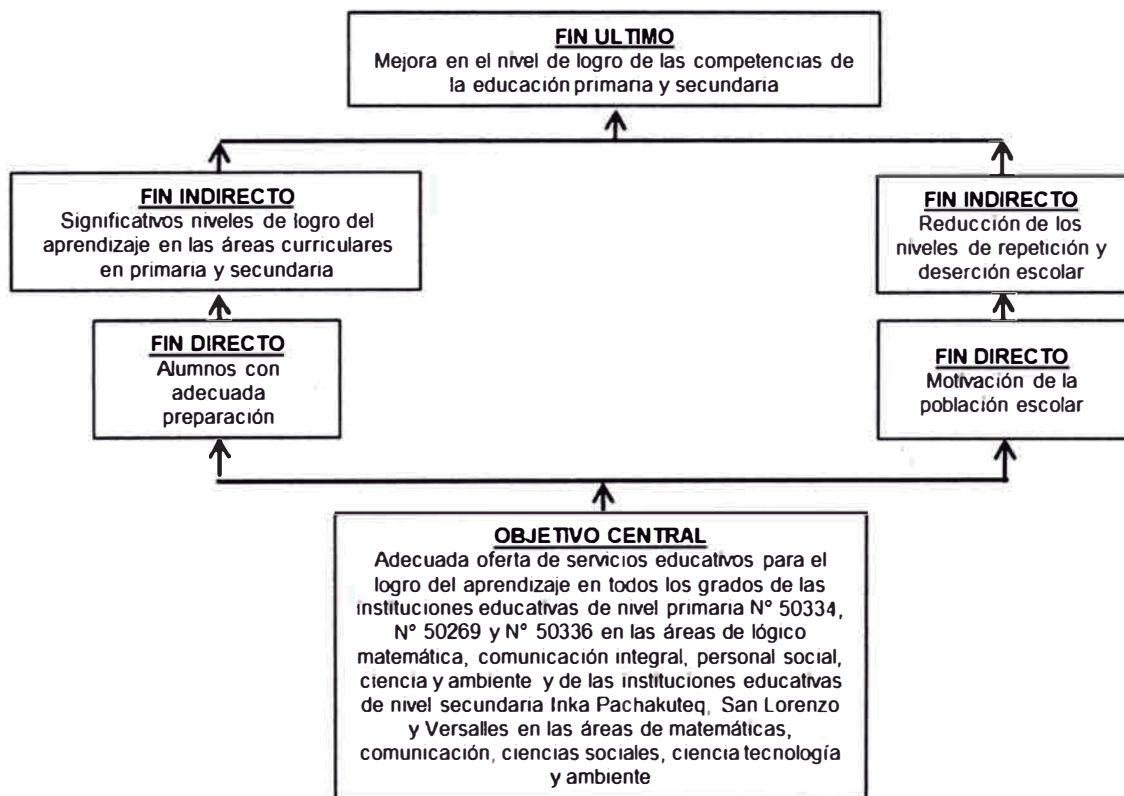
FIN ULTIMO
Mejora en el nivel de logro de las competencias de la educación primaria y secundaria

FIN INDIRECTO
Significativos niveles de logro del aprendizaje en las áreas curriculares en primaria y secundaria

FIN INDIRECTO
Reducción de los niveles de repetición y deserción escolar

FIN DIRECTO
Alumnos con adecuada preparación

FIN DIRECTO
Motivación de la población escolar

OBJETIVO CENTRAL
Adecuada oferta de servicios educativos para el logro del aprendizaje en todos los grados de las instituciones educativas de nivel primaria N° 50334, N° 50269 y N° 50336 en las áreas de lógico matemática, comunicación integral, personal social, ciencia y ambiente y de las instituciones educativas de nivel secundaria Inka Pachakuteq, San Lorenzo y Versalles en las áreas de matemáticas, comunicación, ciencias sociales, ciencia tecnología y ambiente